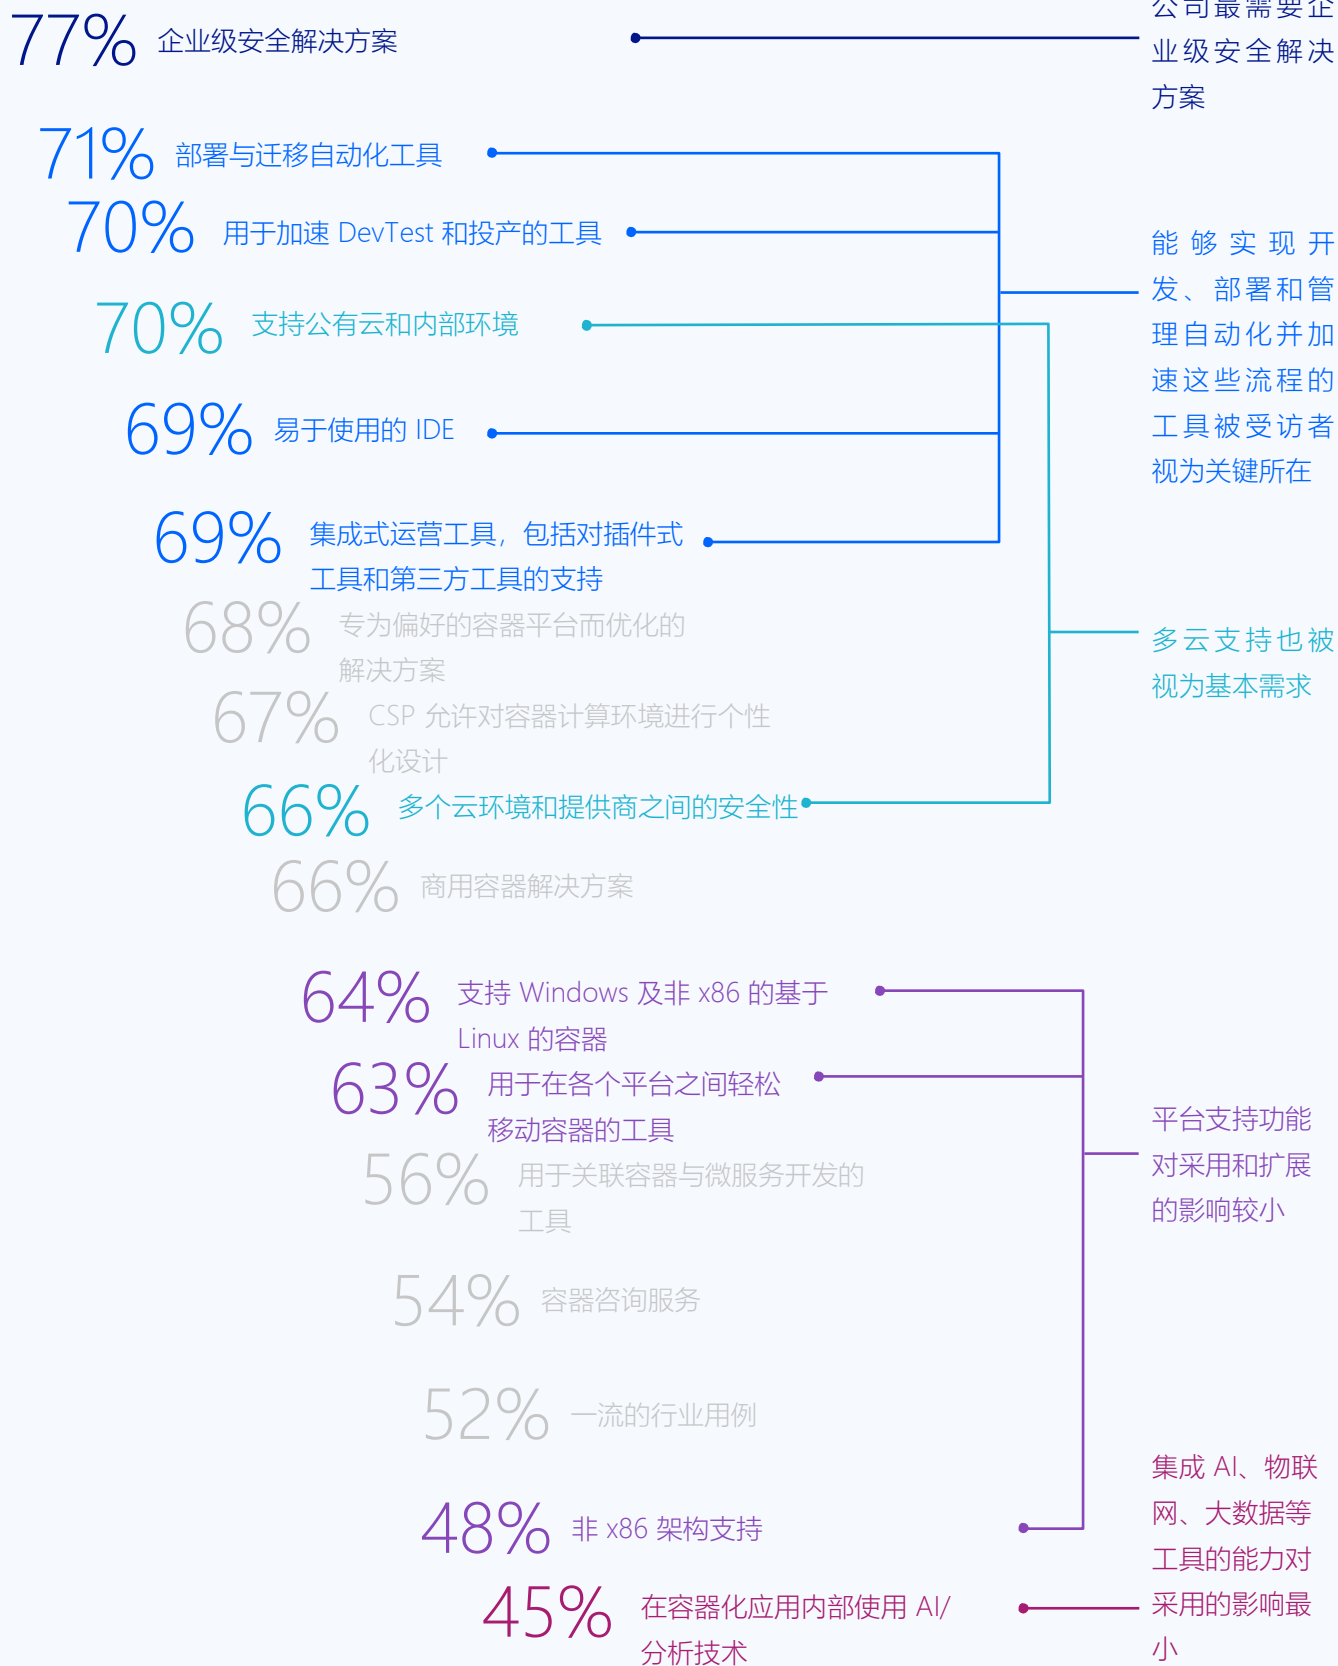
77% 企业级安全解决方案

公司最需要企业级安全解决方案

71% 部署与迁移自动化工具

70% 用于加速 DevTest 和投产的工具

70% 支持公有云和内部环境

69% 易于使用的 IDE

69% 集成式运营工具，包括对插件式工具和第三方工具的支持

能够实现开发、部署和管理自动化并加速这些流程的工具被受访者视为关键所在

68% 专为偏好的容器平台而优化的解决方案

67% CSP 允许对容器计算环境进行个性化设计

66% 多个云环境和提供商之间的安全性

多云支持也被视为基本需求

66% 商用容器解决方案

64% 支持 Windows 及非 x86 的基于 Linux 的容器

63% 用于在各个平台之间轻松移动容器的工具

56% 用于关联容器与微服务开发的工具

平台支持功能对采用和扩展的影响小

54% 容器咨询服务

52% 一流的行业用例

48% 非 x86 架构支持

45% 在容器化应用内部使用 AI/分析技术

集成 AI、物联网、大数据等工具的能力对采用的影响最小